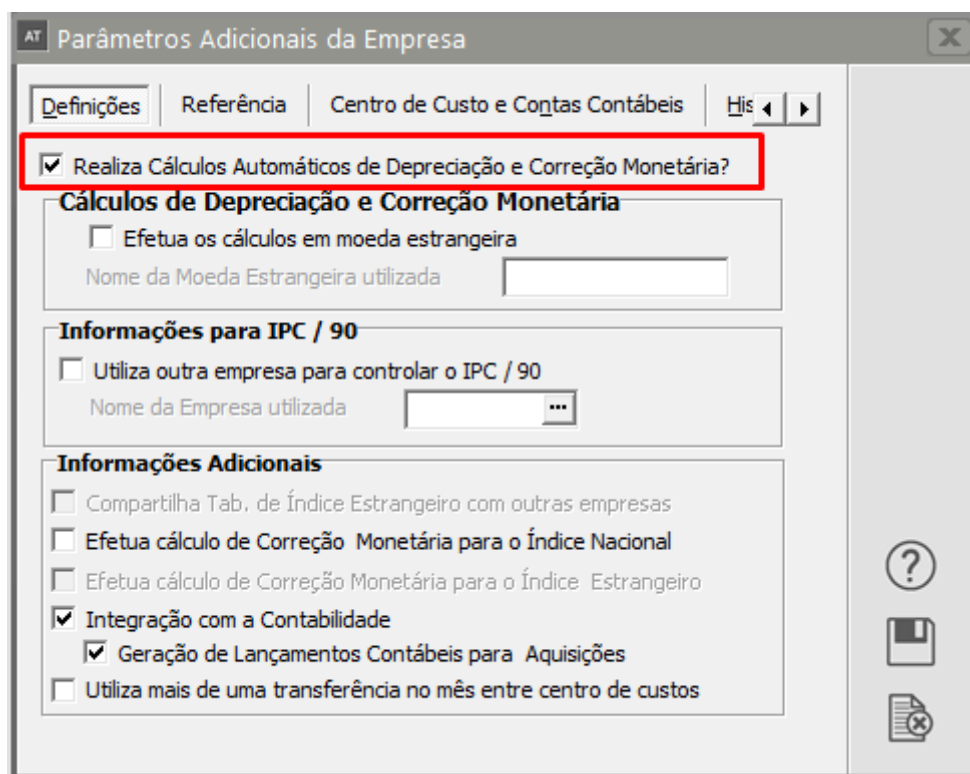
AT Parâmetros Adicionais da Empresa

Definições | Referência | Centro de Custo e Contas Contábeis | His

☑ Realiza Cálculos Automáticos de Depreciação e Correção Monetária?

Cálculos de Depreciação e Correção Monetária

☐ Efetua os cálculos em moeda estrangeira

Nome da Moeda Estrangeira utilizada

Informações para IPC / 90

☐ Utiliza outra empresa para controlar o IPC / 90

Nome da Empresa utilizada ...

Informações Adicionais

☐ Compartilha Tab. de Índice Estrangeiro com outras empresas

☐ Efetua cálculo de Correção Monetária para o Índice Nacional

☐ Efetua cálculo de Correção Monetária para o Índice Estrangeiro

☑ Integração com a Contabilidade

☑ Geração de Lançamentos Contábeis para Aquisições

☐ Utiliza mais de uma transferência no mês entre centro de custos

?